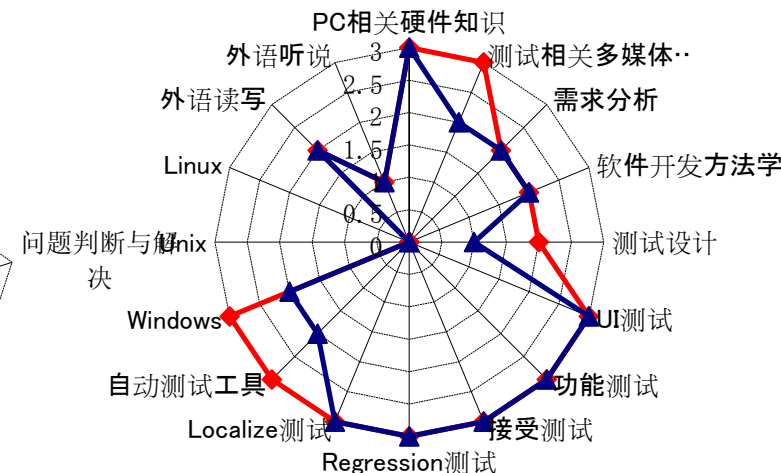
PC相关硬件知识
测试相关多媒体··
需求分析
软件开发方法学
测试设计
UI测试
功能测试
接受测试
Regression测试
Localize测试
自动测试工具
Windows
问题判断与解决
Unix
Linux
外语读写
外语听说
3
2.5
2
1.5
1
0.5
0